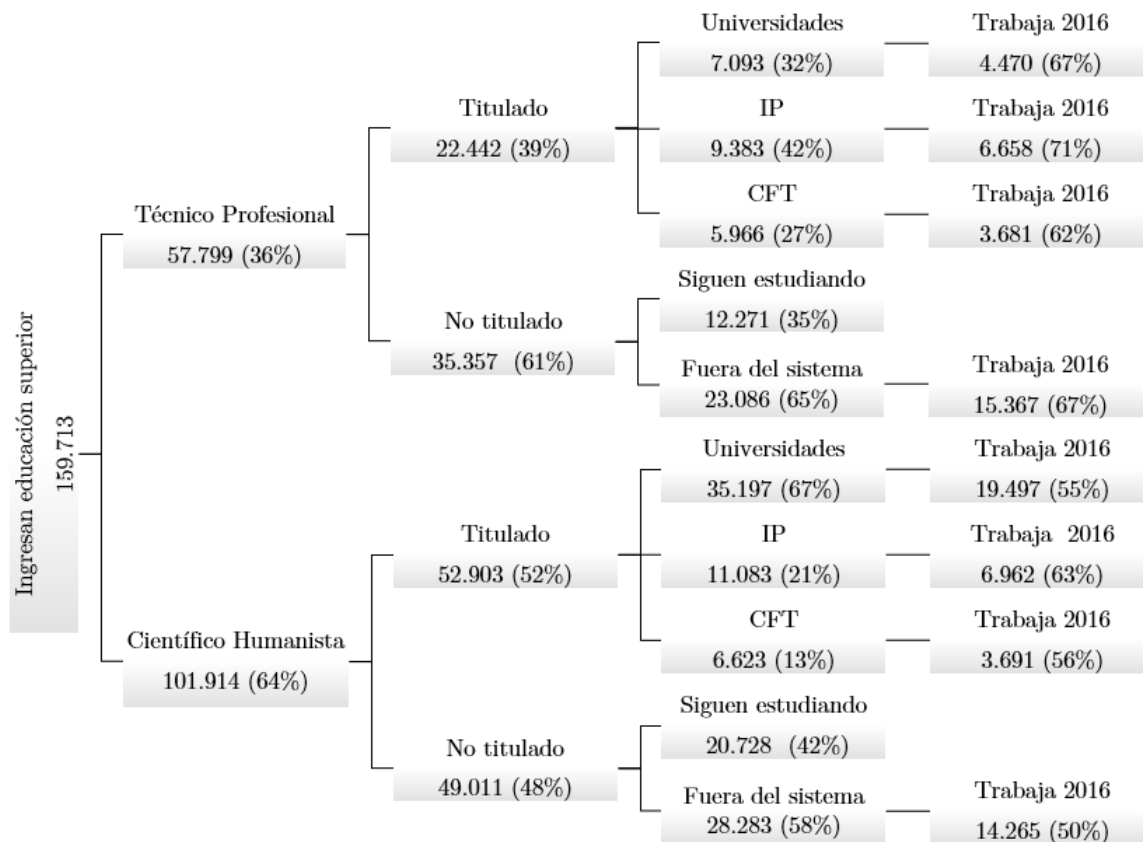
Ingresan educación superior
159.713

Técnico Profesional
57.799 (36%)

Titulado
22.442 (39%)

Universidades
7.093 (32%)

Trabaja 2016
4.470 (67%)

IP
9.383 (42%)

Trabaja 2016
6.658 (71%)

CFT
5.966 (27%)

Trabaja 2016
3.681 (62%)

No titulado
35.357 (61%)

Siguen estudiando
12.271 (35%)

Fuera del sistema
23.086 (65%)

Trabaja 2016
15.367 (67%)

Científico Humanista
101.914 (64%)

Titulado
52.903 (52%)

Universidades
35.197 (67%)

Trabaja 2016
19.497 (55%)

IP
11.083 (21%)

Trabaja 2016
6.962 (63%)

CFT
6.623 (13%)

Trabaja 2016
3.691 (56%)

No titulado
49.011 (48%)

Siguen estudiando
20.728 (42%)

Fuera del sistema
28.283 (58%)

Trabaja 2016
14.265 (50%)